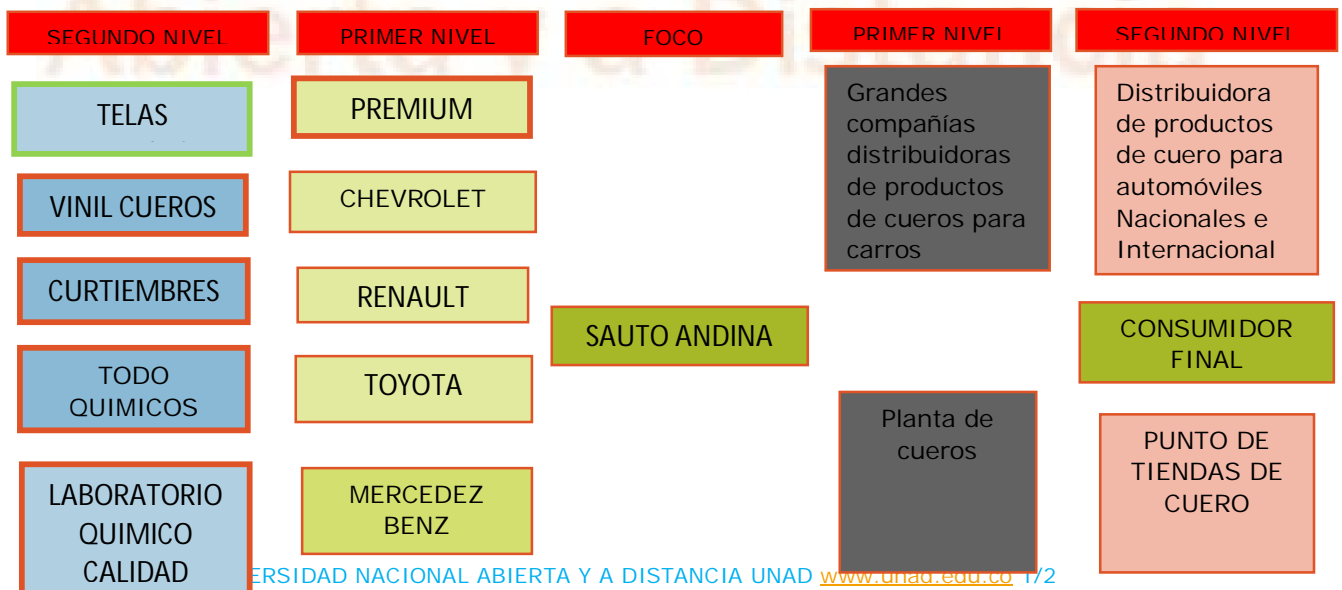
SEGUNDO NIVEL

TELAS

VINIL CUEROS

CURTIEMBRES

TODO QUIMICOS

LABORATORIO QUIMICO CALIDAD

PRIMER NIVEL

PREMIUM

CHEVROLET

RENAULT

TOYOTA

MERCEDEZ BENZ

FOCO

SAUTO ANDINA

PRIMER NIVEL

Grandes compañías distribuidoras de productos de cueros para carros

Planta de cueros

SEGUNDO NIVEL

Distribuidora de productos de cuero para automóviles Nacionales e Internacional

CONSUMIDOR FINAL

PUNTO DE TIENDAS DE CUERO

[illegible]ERSIDAD NACIONAL ABIERTA Y A DISTANCIA UNAD www.unad.edu.co 1/2